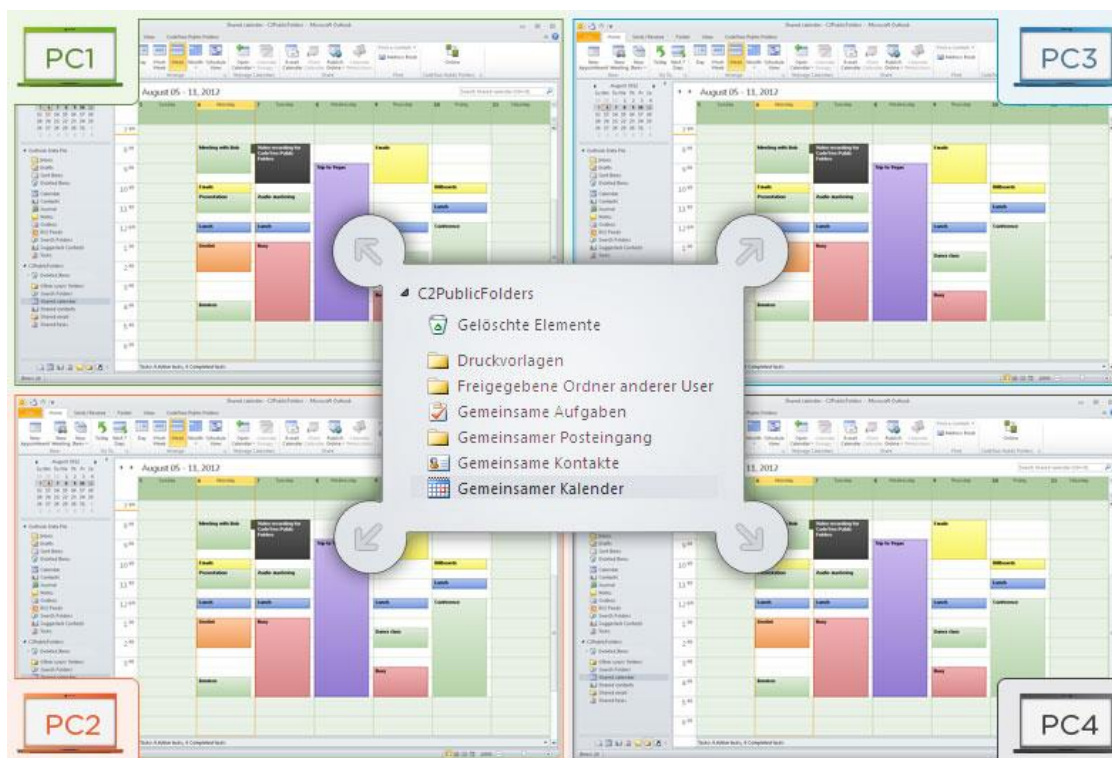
PC1

PC3

August 05 - 11, 2012

August 05 - 11, 2012

C2PublicFolders

Gelöschte Elemente

Druckvorlagen

Freigegebene Ordner anderer User

Gemeinsame Aufgaben

Gemeinsamer Posteingang

Gemeinsame Kontakte

Gemeinsamer Kalender

August 05 - 11, 2012

11, 2012

PC2

PC4